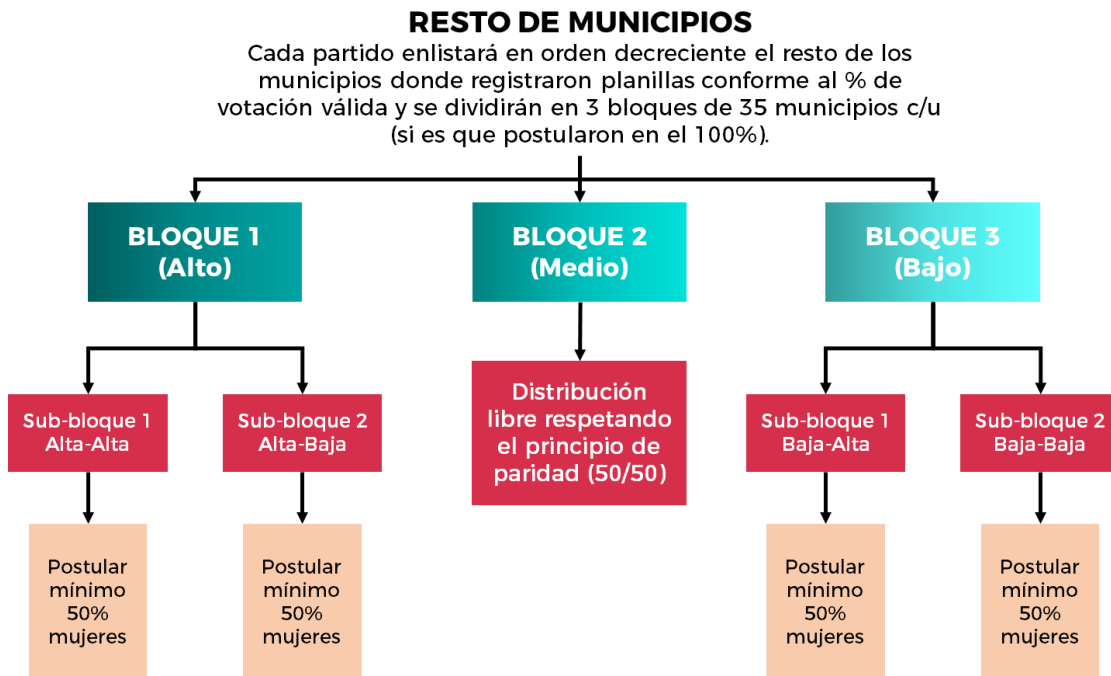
RESTO DE MUNICIPIOS

Cada partido enlistará en orden decreciente el resto de los municipios donde registraron planillas conforme al % de votación válida y se dividirán en 3 bloques de 35 municipios c/u (si es que postularon en el 100%).

BLOQUE 1 (Alto)

BLOQUE 2 (Medio)

BLOQUE 3 (Bajo)

Sub-bloque 1 Alta-Alta

Sub-bloque 2 Alta-Baja

Distribución libre respetando el principio de paridad (50/50)

Sub-bloque 1 Baja-Alta

Sub-bloque 2 Baja-Baja

Postular mínimo 50% mujeres

Postular mínimo 50% mujeres

Postular mínimo 50% mujeres

Postular mínimo 50% mujeres